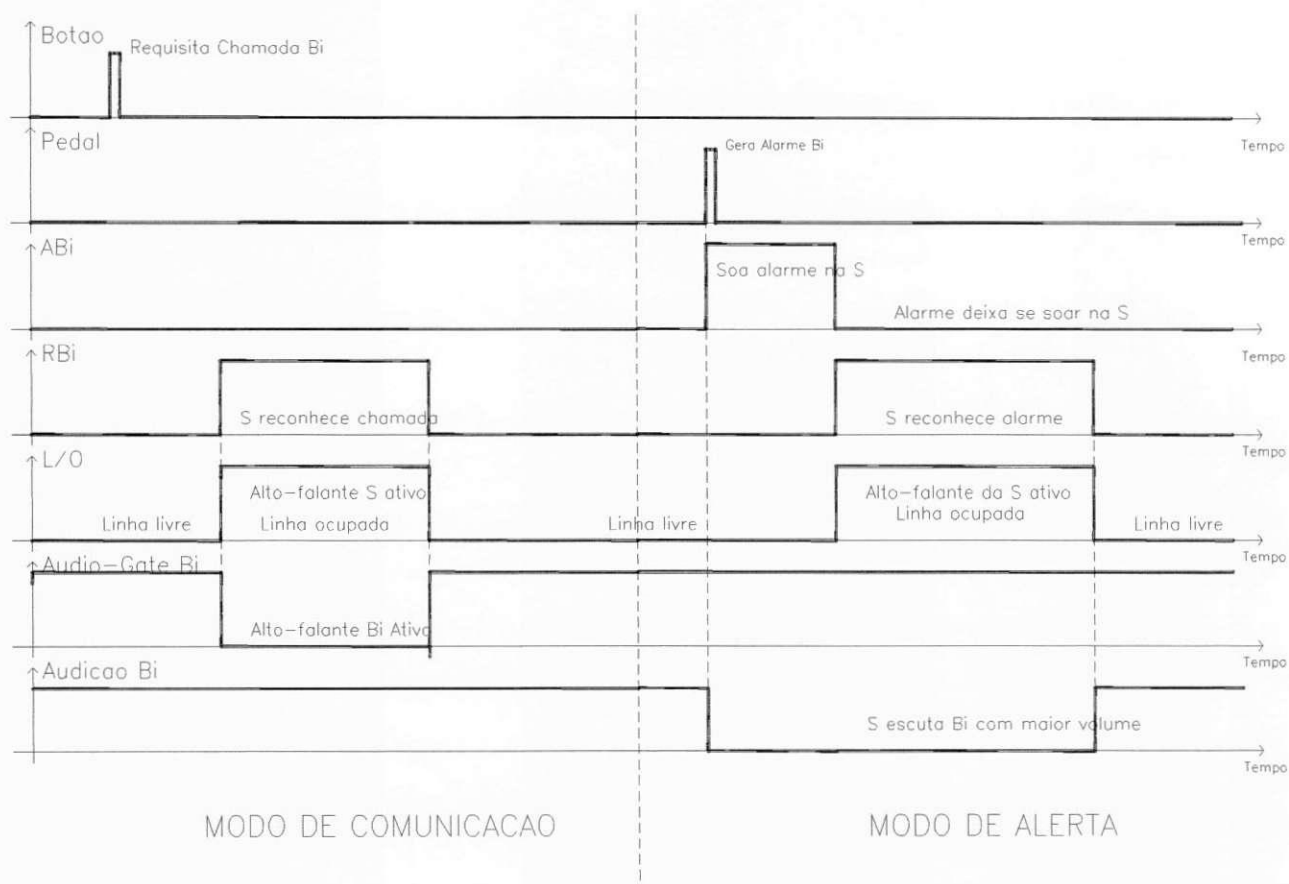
Botao
Requisita Chamada Bi
Tempo

Pedal
Gera Alarme Bi
Tempo

ABi
Soa alarme na S
Alarme deixa se soar na S
Tempo

RBi
S reconhece chamada
S reconhece alarme
Tempo

L/O
Alto-falante S ativo
Linha livre
Linha ocupada
Linha livre
Alto-falante da S ativo
Linha ocupada
Linha livre
Tempo

Audio-Gate Bi
Alto-falante Bi Ativo
Tempo

Audicao Bi
S escuta Bi com maior volume
Tempo

MODO DE COMUNICACAO

MODO DE ALERTA